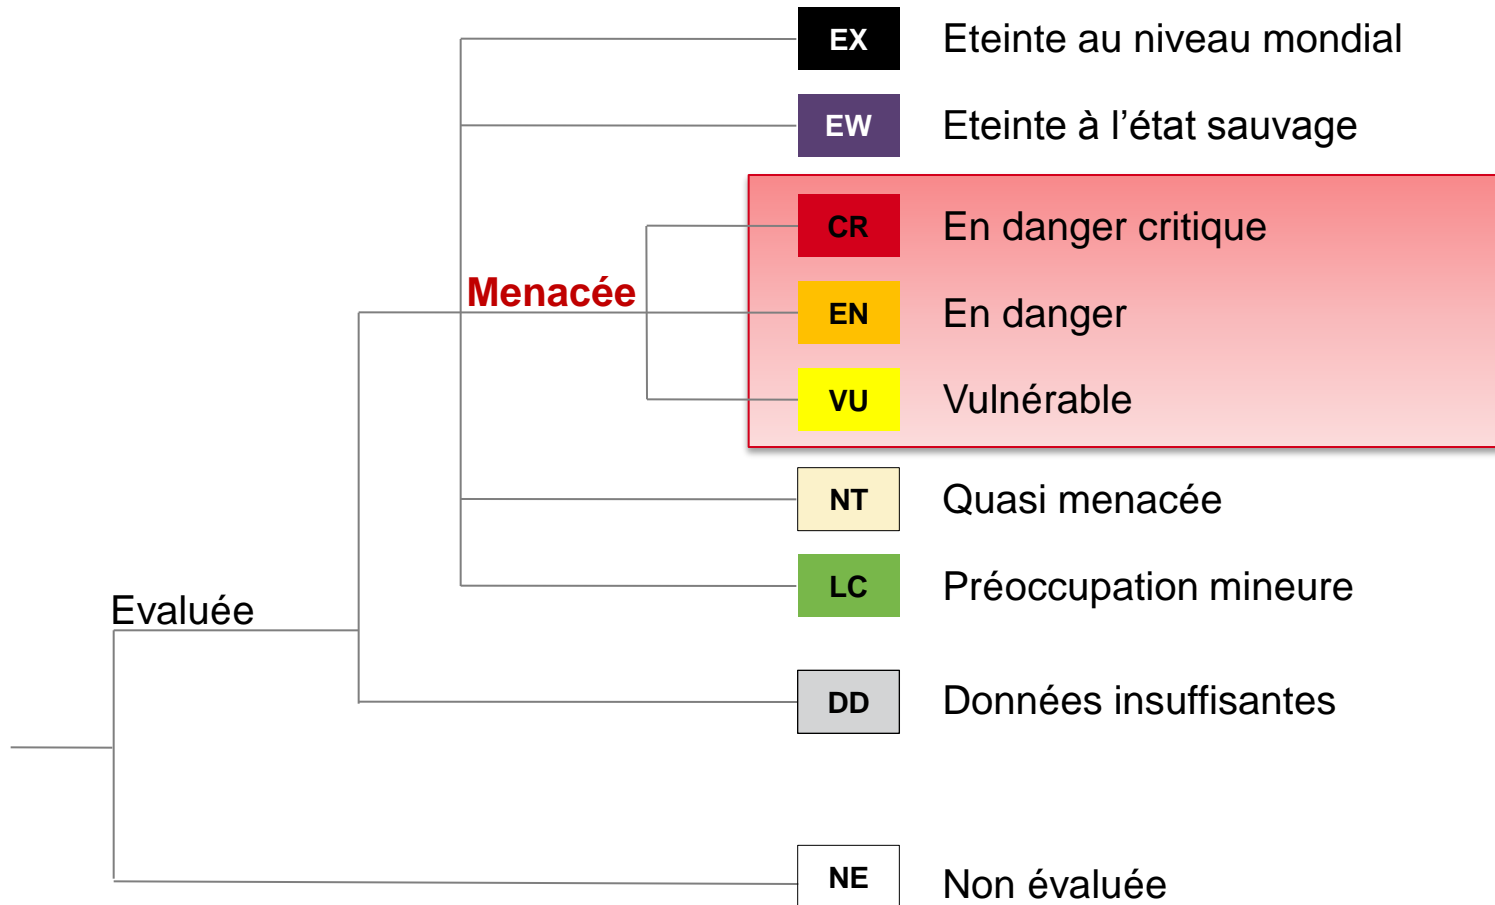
EX Eteinte au niveau mondial

EW Eteinte à l’état sauvage

Menacée

CR En danger critique

EN En danger

VU Vulnérable

NT Quasi menacée

LC Préoccupation mineure

Evaluée

DD Données insuffisantes

NE Non évaluée